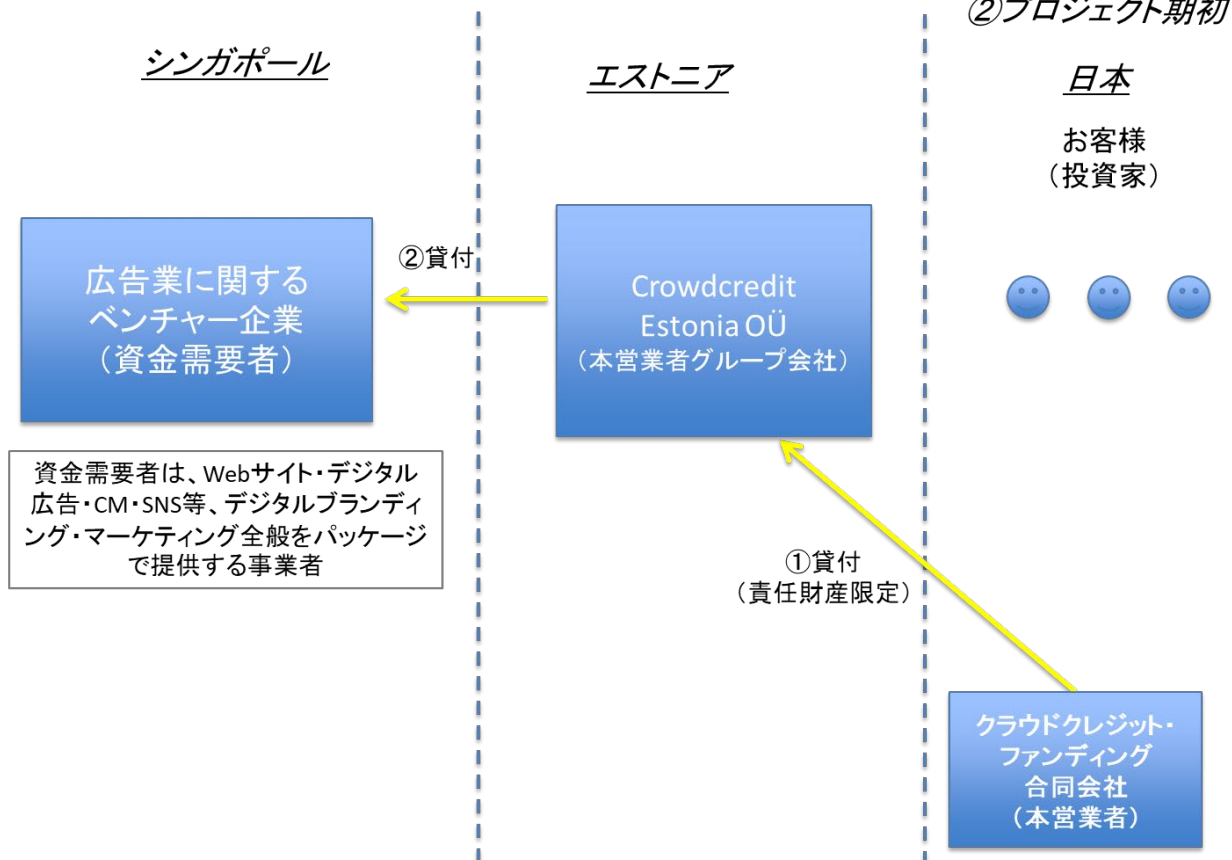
②プロジェクト期初

シンガポール

エストニア

日本

お客様
（投資家）

②貸付

広告業に関する
ベンチャー企業
（資金需要者）

Crowdcredit
Estonia OÜ
（本営業者グループ会社）

資金需要者は、Webサイト・デジタル広告・CM・SNS等、デジタルブランディング・マーケティング全般をパッケージで提供する事業者

①貸付
（責任財産限定）

クラウドクレジット・
ファンディング
合同会社
（本営業者）